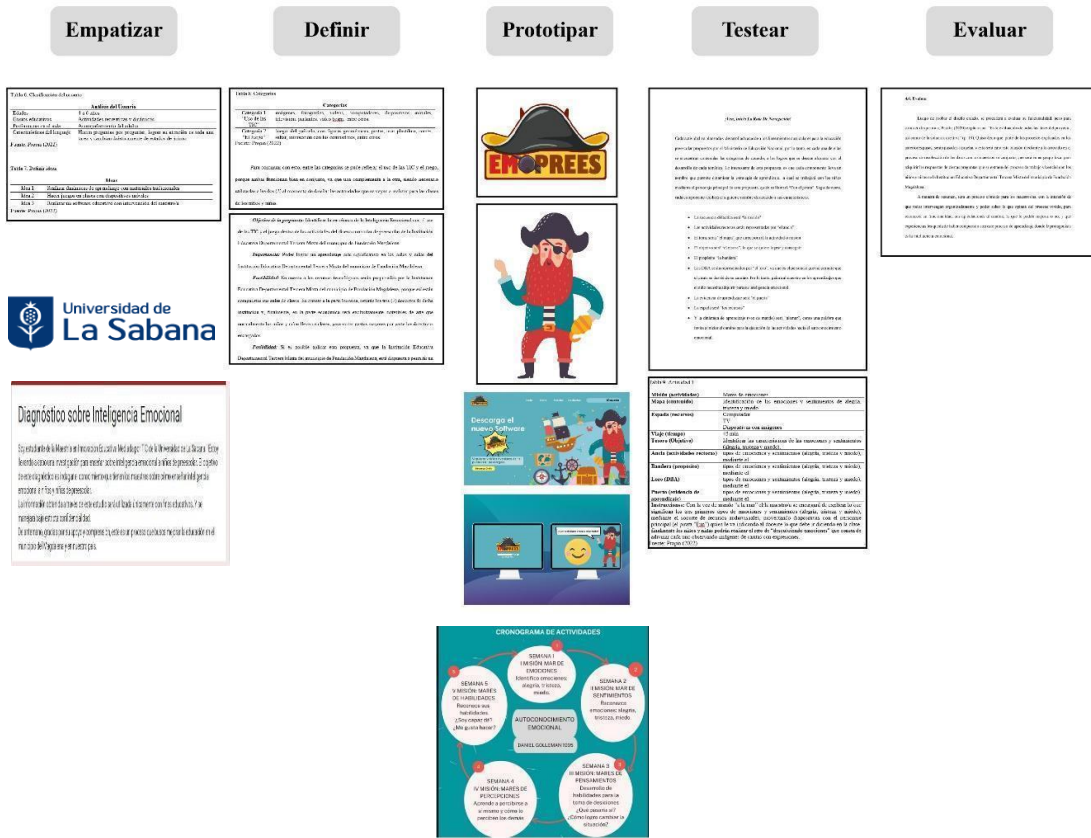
Empatizar

Definir

Prototipar

Testear

Evaluar

Universidad de La Sabana

Diagnóstico sobre Inteligencia Emocional

EMPREES

Descarga el nuevo Software

CRONOGRAMA DE ACTIVIDADES

SEMANA 1
I MISIÓN: MAR DE EMOCIONES
Identifica emociones: alegría, tristeza, miedo.

SEMANA 2
II MISIÓN: MAR DE SENTIMIENTOS
Reconoce emociones: alegría, tristeza, miedo.

SEMANA 3
III MISIÓN: MARES DE PENSAMIENTOS
Desarrollo de habilidades para la toma de decisiones
¿Qué pasaría si?
¿Cómo logro cambiar la situación?

SEMANA 4
IV MISIÓN: MARES DE PERCEPCIONES
Aprendo a percibirme a mí mismo y cómo le perciben los demás

SEMANA 5
V MISIÓN: MARES DE HABILIDADES
Reconoce sus habilidades.
¿Soy capaz de?
¿Me gusta hacer?

AUTOCONOCIMIENTO EMOCIONAL

DANIEL GOLLEMAN 1995